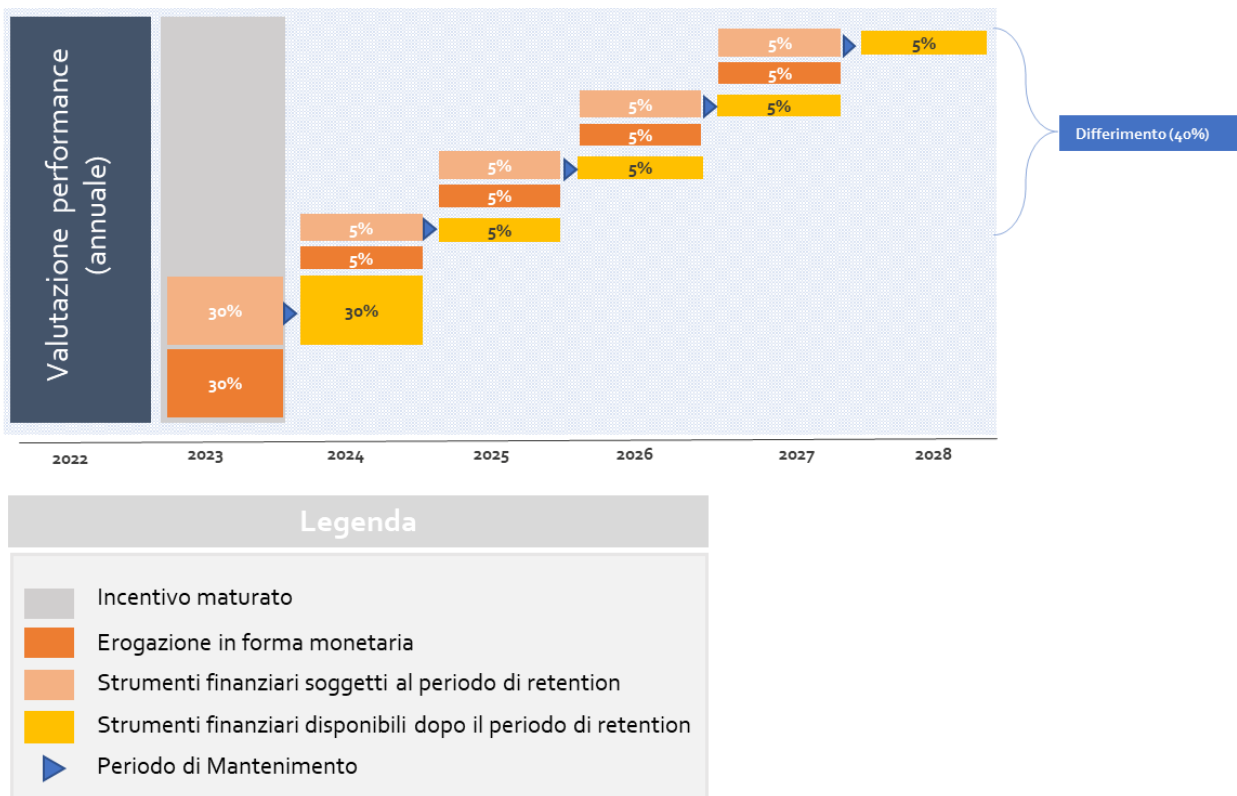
Valutazione performance (annuale)

30%

30%

30%

5%

5%

5%

5%

5%

5%

5%

5%

5%

5%

5%

5%

Differimento (40%)

2022

2023

2024

2025

2026

2027

2028

Legenda

Incentivo maturato

Erogazione in forma monetaria

Strumenti finanziari soggetti al periodo di retention

Strumenti finanziari disponibili dopo il periodo di retention

Periodo di Mantenimento